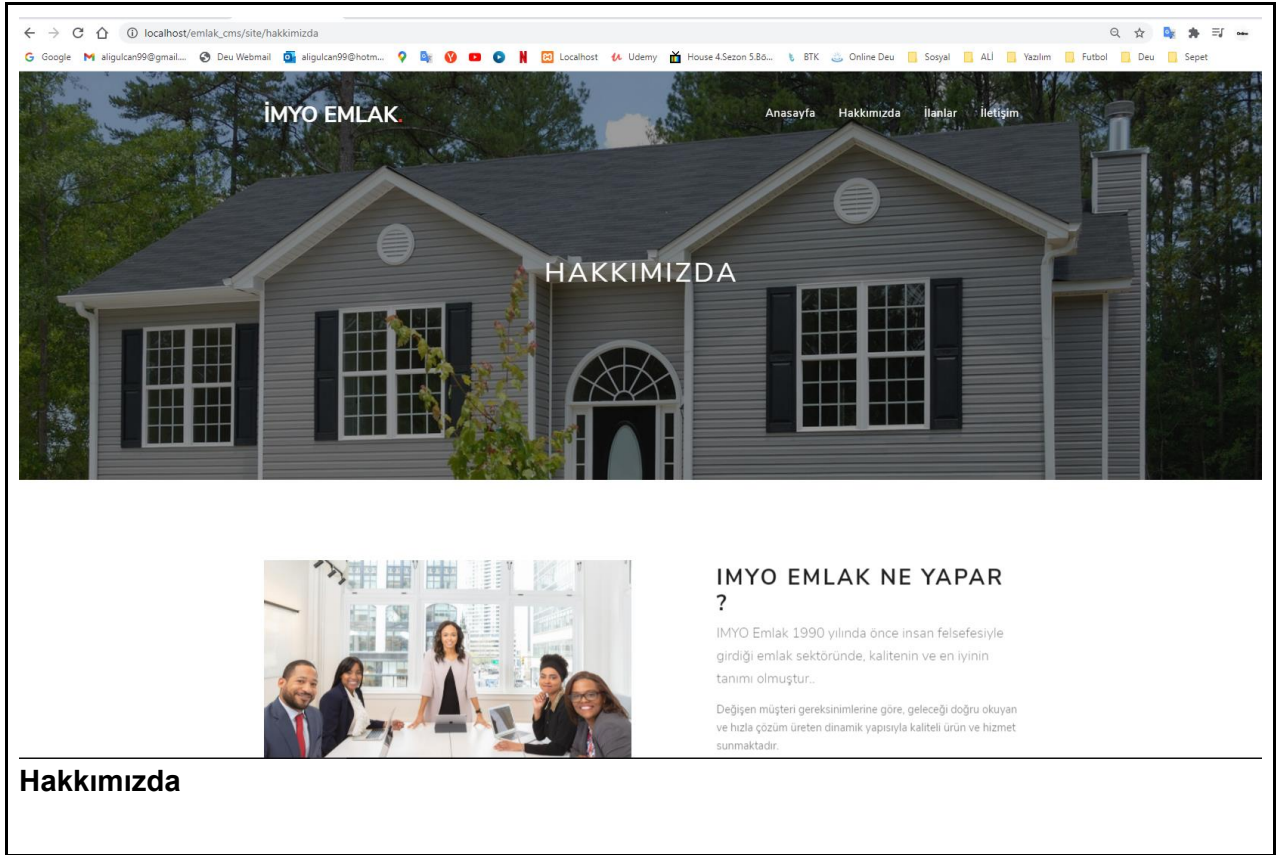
localhost/emlak_cms/site/hakkimizda

Google aligulcan99@gmail... Deu Webmail aligulcan99@hotm... N Localhost Udemy House 4.Sezon 5.Bö... BTK Online Deu Sosyal ALİ Yazılım Futbol Deu Sepet

İMYO EMLAK.

Anasayfa Hakkımızda İlanlar İletişim

HAKKIMIZDA

IMYO EMLAK NE YAPAR ?

IMYO Emlak 1990 yılında önce insan felsefesiyle girdiği emlak sektöründe, kalitenin ve en iyinin tanımı olmuştur..

Değişen müşteri gereksinimlerine göre, geleceği doğru okuyan ve hızla çözüm üreten dinamik yapısıyla kaliteli ürün ve hizmet sunmaktadır.

Hakkımızda